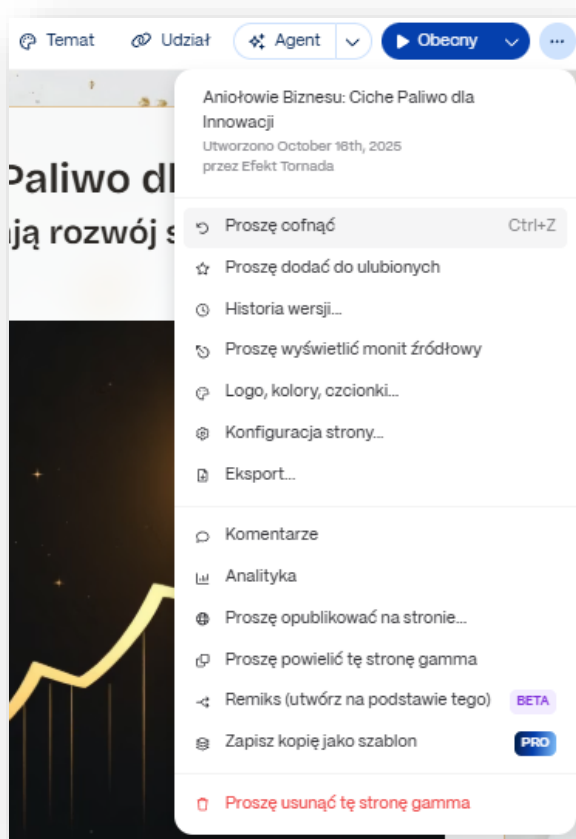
Temat Udział Agent Obecny ···

Paliwo dl
ją rozwój s

Aniołowie Biznesu: Ciche Paliwo dla Innowacji
Utworzono October 16th, 2025
przez Efekt Tornada

Proszę cofnąć Ctrl+Z
Proszę dodać do ulubionych
Historia wersji...
Proszę wyświetlić monit źródłowy
Logo, kolory, czcionki...
Konfiguracja strony...
Eksport...

Komentarze
Analityka
Proszę opublikować na stronie...
Proszę powielić tę stronę gamma
Remiks (utwórz na podstawie tego) BETA
Zapisz kopię jako szablon PRO

Proszę usunąć tę stronę gamma